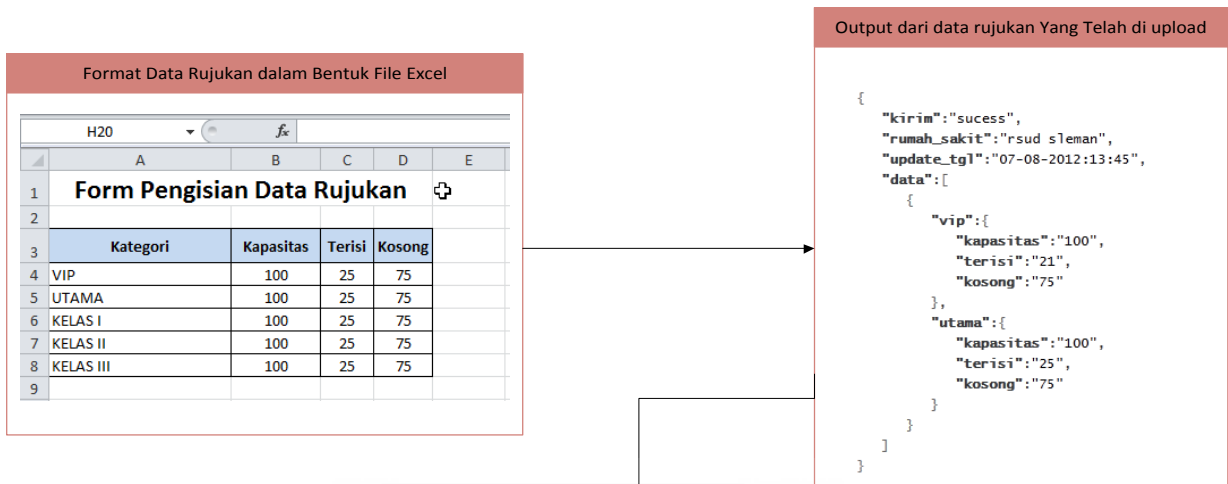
Format Data Rujukan dalam Bentuk File Excel

H20

$f_x$

|   | A | B | C | D | E |
|---|---|---|---|---|---|
| 1 | Form Pengisian Data Rujukan | | | | |
| 2 | | | | | |
| 3 | Kategori | Kapasitas | Terisi | Kosong | |
| 4 | VIP | 100 | 25 | 75 | |
| 5 | UTAMA | 100 | 25 | 75 | |
| 6 | KELAS I | 100 | 25 | 75 | |
| 7 | KELAS II | 100 | 25 | 75 | |
| 8 | KELAS III | 100 | 25 | 75 | |
| 9 | | | | | |

Output dari data rujukan Yang Telah di upload

{
"kirim":"sucess",
"rumah_sakit":"rsud sleman",
"update_tgl":"07-08-2012:13:45",
"data":[
{
"vip":{
"kapasitas":"100",
"terisi":"21",
"kosong":"75"
},
"utama":{
"kapasitas":"100",
"terisi":"25",
"kosong":"75"
}
}
]
}